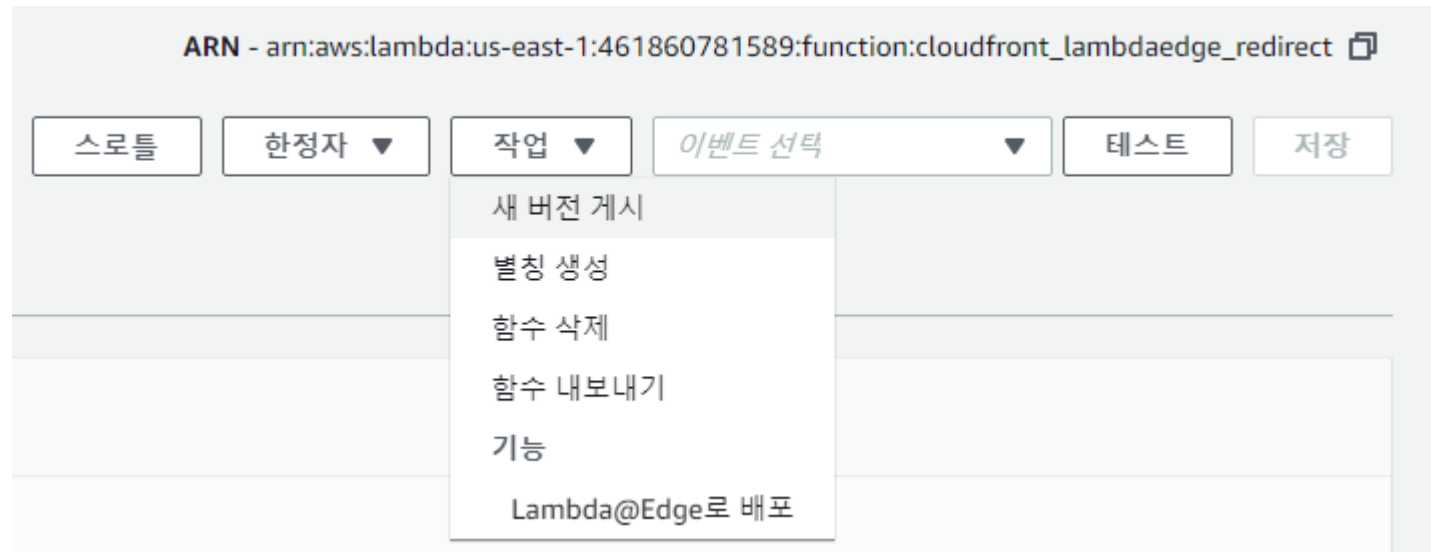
ARN - arn:aws:lambda:us-east-1:461860781589:function:cloudfront_lambdaedge_redirect

스로틀

한정자 ▼

작업 ▼

이벤트 선택 ▼

테스트

저장

새 버전 게시

별칭 생성

함수 삭제

함수 내보내기

기능

Lambda@Edge로 배포